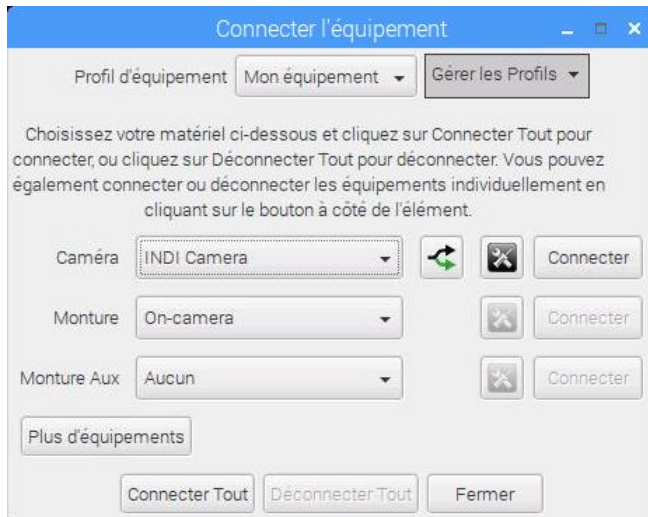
Connecter l'équipement

Profil d'équipement Mon équipement Gérer les Profils

Choisissez votre matériel ci-dessous et cliquez sur Connecter Tout pour connecter, ou cliquez sur Déconnecter Tout pour déconnecter. Vous pouvez également connecter ou déconnecter les équipements individuellement en cliquant sur le bouton à côté de l'élément.

Caméra INDI Camera Connecter

Monture On-camera Connecter

Monture Aux Aucun Connecter

Plus d'équipements

Connecter Tout Déconnecter Tout Fermer